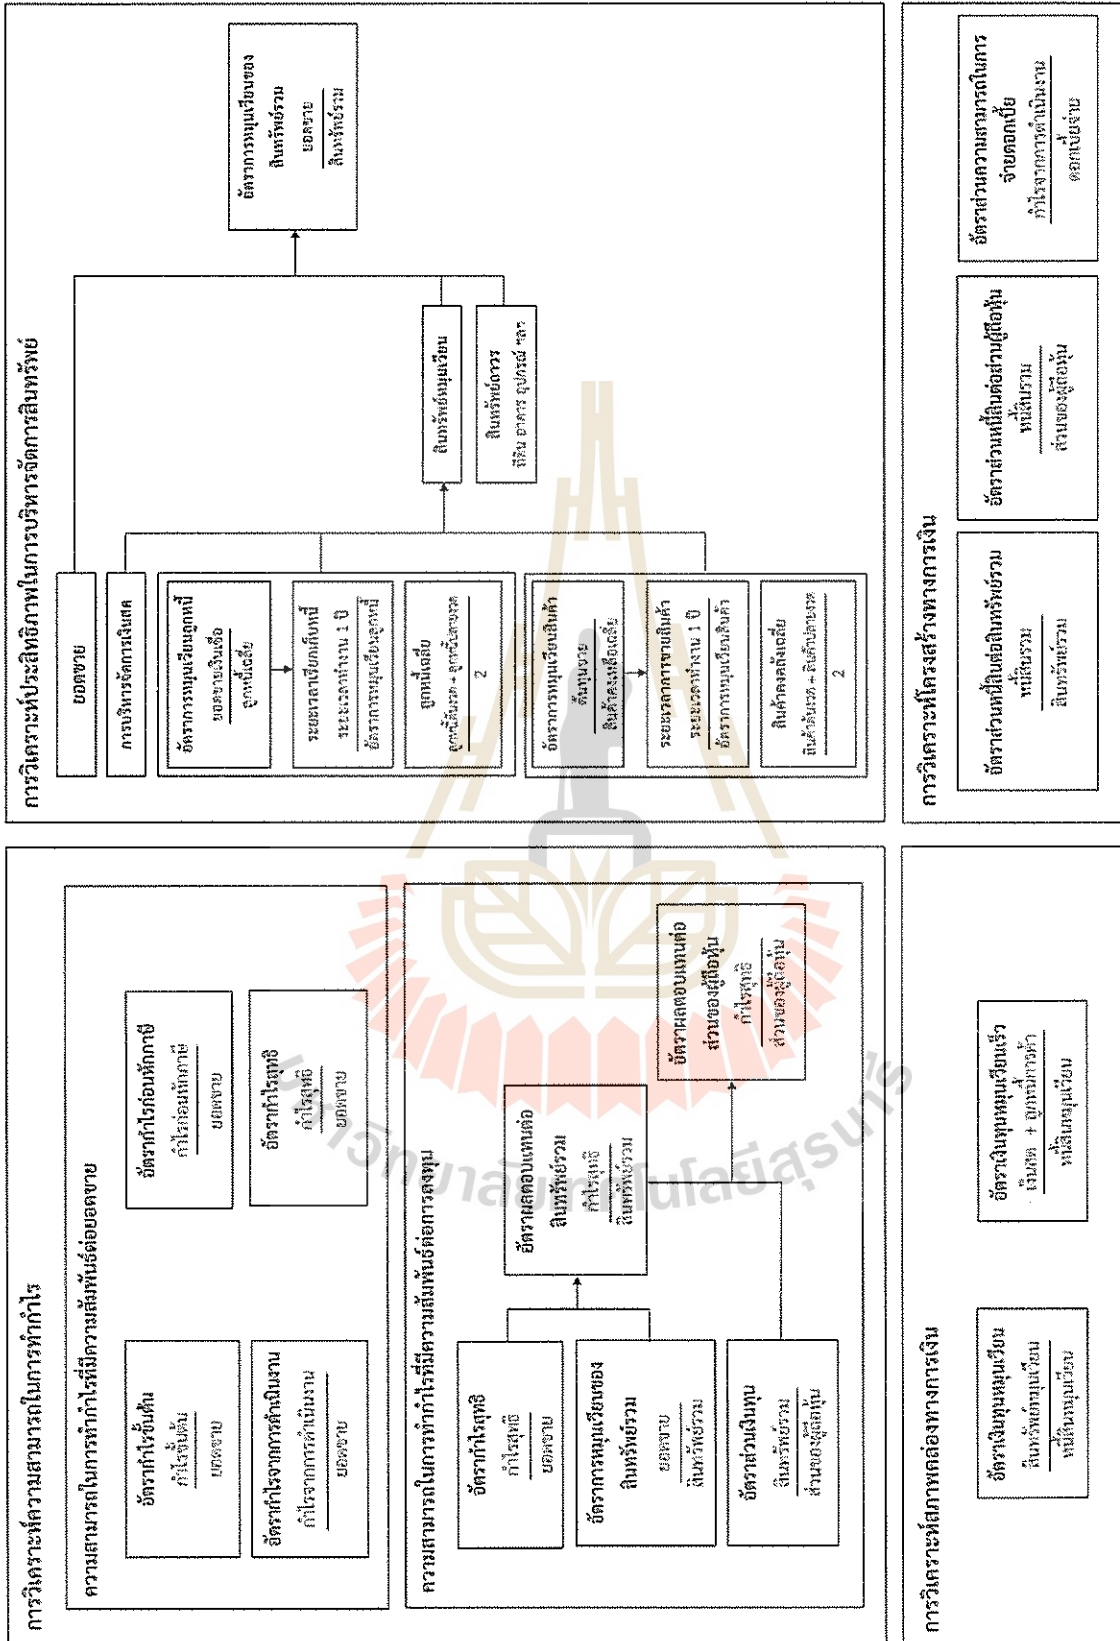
การวิเคราะห์ประสิทธิภาพในการบริหารจัดการสินทรัพย์

อัตราการหมุนเวียนของสินทรัพย์รวม

$\frac{ยอดขาย}{สินทรัพย์รวม}$

ยอดขาย

การบริหารจัดการเงินสด

สินทรัพย์หมุนเวียน

สินทรัพย์ถาวร ที่ดิน อาคาร อุปกรณ์ ฯลฯ

อัตราการหมุนเวียนลูกหนี้

$\frac{ยอดขายเงินเชื่อ}{ลูกหนี้เฉลี่ย}$

ระยะเวลาเรียกเก็บหนี้

$\frac{ระยะเวลาทำงาน 1 ปี}{อัตราการหมุนเวียนลูกหนี้}$

ลูกหนี้เฉลี่ย

$\frac{ลูกหนี้ต้นงวด + ลูกหนี้ปลายงวด}{2}$

อัตราการหมุนเวียนสินค้า

$\frac{ต้นทุนขาย}{สินค้าคงเหลือเฉลี่ย}$

ระยะเวลาการขายสินค้า

$\frac{ระยะเวลาทำงาน 1 ปี}{อัตราการหมุนเวียนสินค้า}$

สินค้าคงเหลือเฉลี่ย

$\frac{สินค้าต้นงวด + สินค้าปลายงวด}{2}$

การวิเคราะห์โครงสร้างทางการเงิน

อัตราส่วนความสามารถในการจ่ายดอกเบี้ย

$\frac{กำไรจากการดำเนินงาน}{ดอกเบี้ยจ่าย}$

อัตราส่วนหนี้สินต่อส่วนผู้ถือหุ้น

$\frac{หนี้สินรวม}{ส่วนของผู้ถือหุ้น}$

อัตราส่วนหนี้สินต่อสินทรัพย์รวม

$\frac{หนี้สินรวม}{สินทรัพย์รวม}$

การวิเคราะห์ความสามารถในการทำกำไร

ความสามารถในการทำกำไรที่มีความสัมพันธ์ต่อยอดขาย

อัตรากำไรขั้นต้น

$\frac{กำไรขั้นต้น}{ยอดขาย}$

อัตรากำไรก่อนหักภาษี

$\frac{กำไรก่อนหักภาษี}{ยอดขาย}$

อัตรากำไรจากการดำเนินงาน

$\frac{กำไรจากการดำเนินงาน}{ยอดขาย}$

อัตรากำไรสุทธิ

$\frac{กำไรสุทธิ}{ยอดขาย}$

ความสามารถในการทำกำไรที่มีความสัมพันธ์ต่อการลงทุน

อัตรากำไรสุทธิ

$\frac{กำไรสุทธิ}{ยอดขาย}$

อัตราการหมุนเวียนของสินทรัพย์รวม

$\frac{ยอดขาย}{สินทรัพย์รวม}$

อัตราส่วนเงินทุน

$\frac{สินทรัพย์รวม}{ส่วนของผู้ถือหุ้น}$

อัตราผลตอบแทนต่อสินทรัพย์รวม

$\frac{กำไรสุทธิ}{สินทรัพย์รวม}$

อัตราผลตอบแทนต่อส่วนของผู้ถือหุ้น

$\frac{กำไรสุทธิ}{ส่วนของผู้ถือหุ้น}$

การวิเคราะห์สภาพคล่องทางการเงิน

อัตราเงินทุนหมุนเวียน

$\frac{สินทรัพย์หมุนเวียน}{หนี้สินหมุนเวียน}$

อัตราเงินทุนหมุนเวียนเร็ว

$\frac{เงินสด + ลูกหนี้การค้า}{หนี้สินหมุนเวียน}$

มหาวิทยาลัยเทคโนโลยีสุรนารี